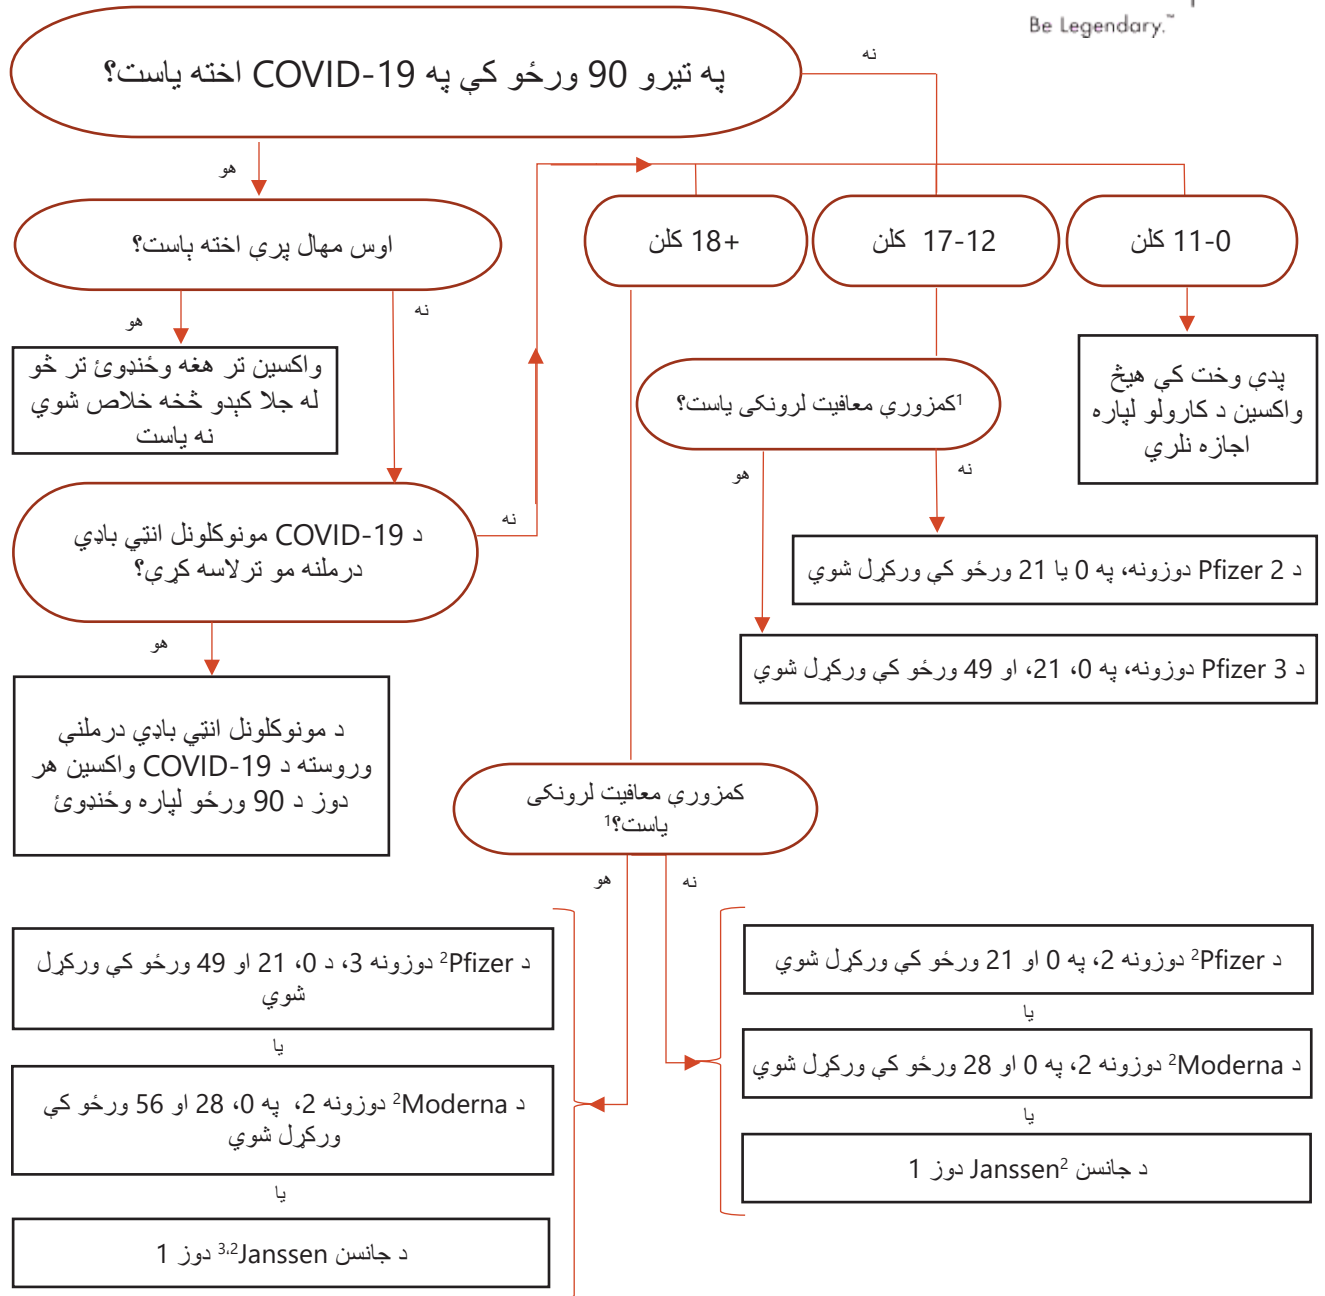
Be Legendary.™

په تیرو 90 ورځو کې په COVID-19 اخته یاست؟

نه

هو

اوس مهال پرې اخته یاست؟

+18 کلن

12-17 کلن

0-11 کلن

هو

نه

واکسین تر هغه وځنډوئ تر څو له جلا کېدو څخه خلاص شوي نه یاست

کمزوري معافیت لرونکی یاست؟$^1$

پدې وخت کې هیڅ واکسین د کارولو لپاره اجازه نلري

نه

هو

نه

د COVID-19 مونوکلونل انټي بادي درملنه مو ترلاسه کړې؟

د Pfizer 2 دوزونه، په 0 یا 21 ورځو کې ورکړل شوي

هو

د Pfizer 3 دوزونه، په 0، 21، او 49 ورځو کې ورکړل شوي

د مونوکلونل انټي باډي درملنې وروسته د COVID-19 واکسین هر دوز د 90 ورځو لپاره وځنډوئ

کمزوري معافیت لرونکی یاست؟$^1$

هو

نه

د Pfizer$^2$ دوزونه 3، د 0، 21 او 49 ورځو کې ورکړل شوي

د Pfizer$^2$ دوزونه 2، په 0 او 21 ورځو کې ورکړل شوي

یا

یا

د Moderna$^2$ دوزونه 2، په 0 او 28 ورځو کې ورکړل شوي

د Moderna$^2$ دوزونه 2، په 0، 28 او 56 ورځو کې ورکړل شوي

یا

یا

د جانسن Janssen$^2$ دوز 1

د جانسن Janssen$^{3,2}$ دوز 1